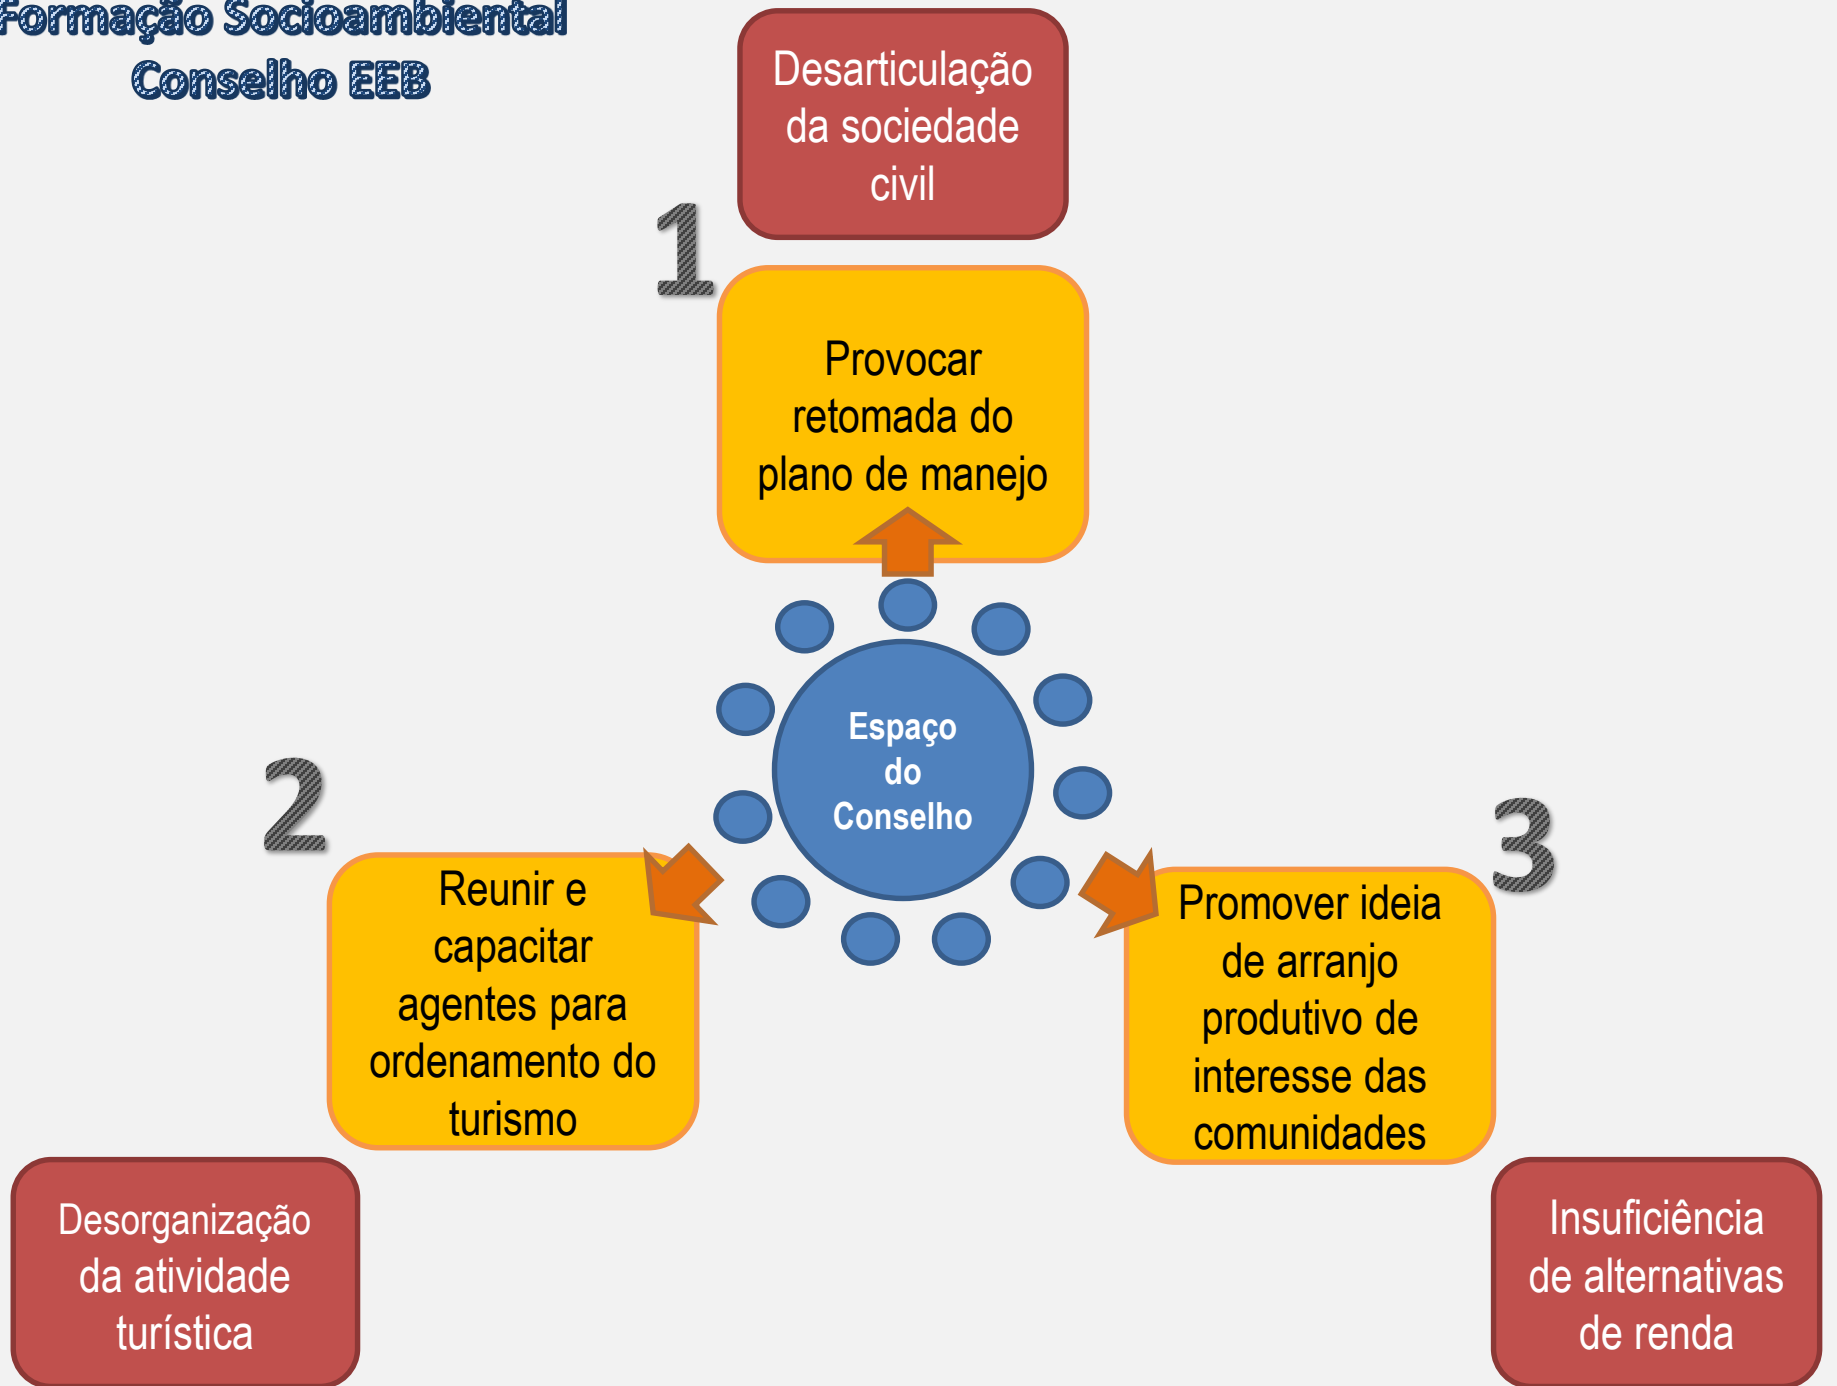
Formação Socioambiental
Conselho EEB

Desarticulação da sociedade civil

1

Provocar retomada do plano de manejo

Espaço do Conselho

2

Reunir e capacitar agentes para ordenamento do turismo

3

Promover ideia de arranjo produtivo de interesse das comunidades

Desorganização da atividade turística

Insuficiência de alternativas de renda